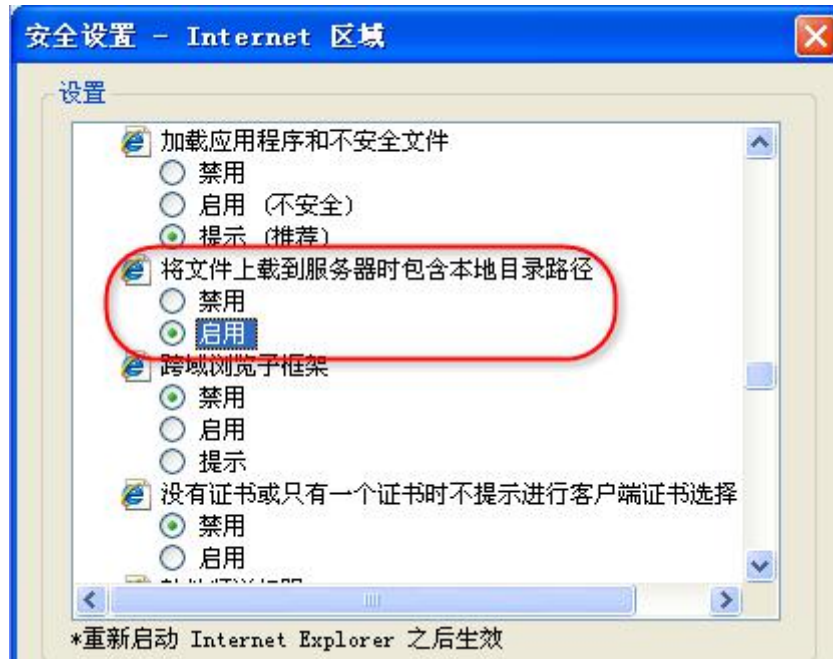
安全设置 - Internet 区域

设置

加载应用程序和不安全文件
禁用
启用 (不安全)
提示 (推荐)
将文件上载到服务器时包含本地目录路径
禁用
启用
跨域浏览子框架
禁用
启用
提示
没有证书或只有一个证书时不提示进行客户端证书选择
禁用
启用
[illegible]

*重新启动 Internet Explorer 之后生效